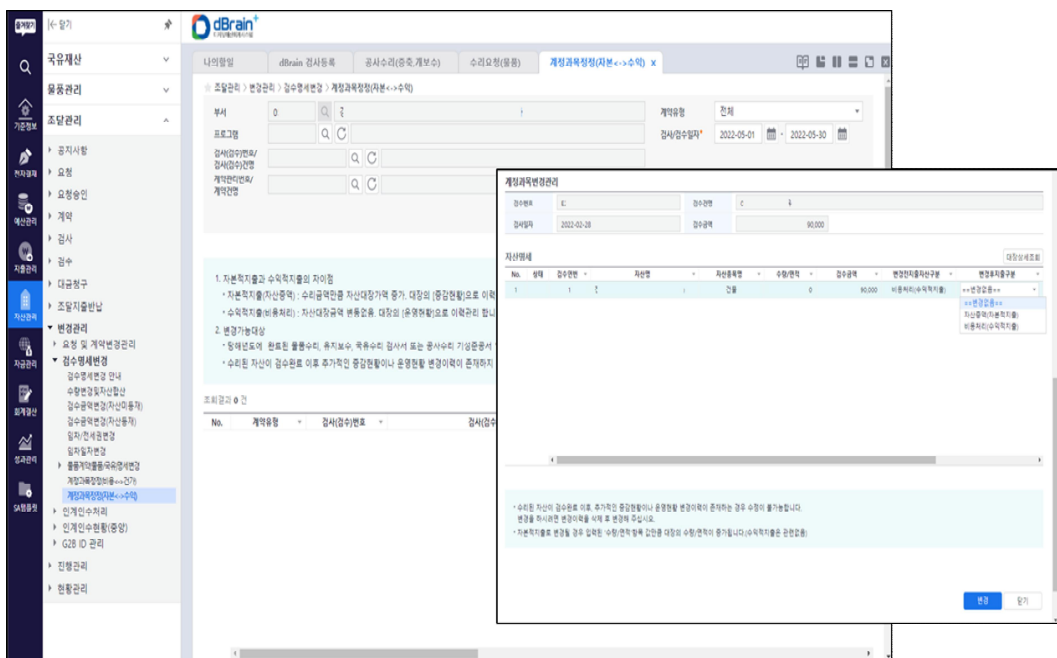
즐겨찾기
|← 닫기
dBrain+
디지털예산회계시스템
나의할일
dBrain 검사등록
공사수리(증축,개보수)
수리요청(물품)
계정과목정정(자본<->수익) ×
국유재산
물품관리
조달관리
공지사항
요청
요청승인
계약
검사
검수
대금청구
조달지출반납
변경관리
요청 및 계약변경관리
검수명세변경
검수명세변경 안내
수량변경및자산합산
검수금액변경(자산미등재)
검수금액변경(자산등재)
임차/전세금변경
임차일자변경
물품계약물품(국유명세변경
계정과목정정(비용<->자본)
계정과목정정(자본<->수익)
인계인수처리
인계인수현황(중앙)
G2B ID 관리
진행관리
현황관리
기준정보
전자결재
예산관리
지출관리
자산관리
자금관리
회계결산
성과관리
SA프로젝트
조달관리 > 변경관리 > 검수명세변경 > 계정과목정정(자본<->수익)
부서
프로그램
검사(검수)번호/검사(검수)건명
계약관리번호/계약건명
계약유형
전체
검사/검수일자*
2022-05-01
2022-05-30
1. 자본적지출과 수익적지출의 차이점
- 자본적지출(자산증액) : 수리금액만큼 자산대장가액 증가. 대장의 [증감현황]으로 이력
- 수익적지출(비용처리) : 자산대장금액 변동없음. 대장의 [운영현황]으로 이력관리 합니
2. 변경가능대상
- 당해년도에 완료된 물품수리, 유지보수, 국유수리 검사서 또는 공사수리 기성준공서
- 수리된 자산이 검수완료 이후 추가적인 증감현황이나 운영현황 변경이력이 존재하지
조회결과 0 건
No.
계약유형
검사(검수)번호
검사(검수
계정과목변경관리
검수번호
검수건명
검사일자
2022-02-28
검수금액
90,000
자산명세
대장상세조회
No.
상태
검수연번
자산명
자산종목명
수량/면적
검수금액
변경전지출자산구분
변경후지출구분
1
1
건물
0
90,000
비용처리(수익적지출)
==변경없음==
==변경없음==
자산증액(자본적지출)
비용처리(수익적지출)
• 수리된 자산이 검수완료 이후, 추가적인 증감현황이나 운영현황 변경이력이 존재하는 경우 수정이 불가능합니다. 변경을 하시려면 변경이력을 삭제 후 변경해 주십시오.
• 자본적지출로 변경될 경우 입력된 '수량/면적 항목 값만큼 대장의 수량/면적이 증가됩니다.(수익적지출은 관련없음)
변경
닫기